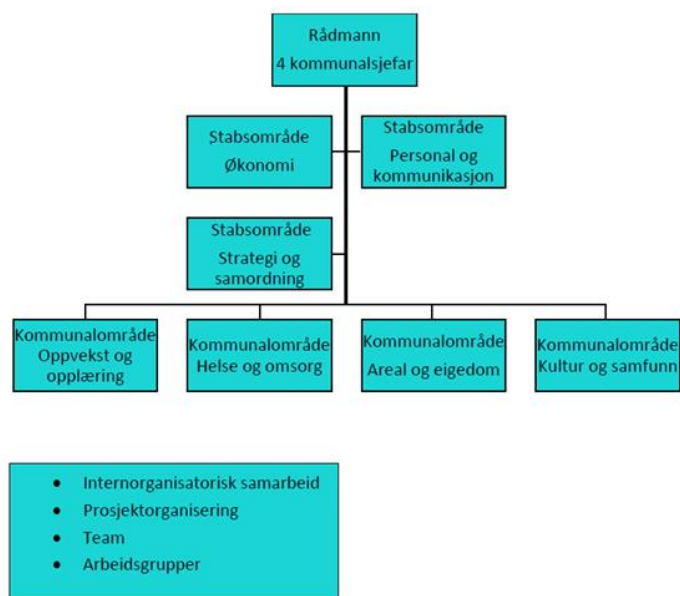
Rådmann
4 kommunalsjefar

Stabsområde
Økonomi

Stabsområde
Personal og kommunikasjon

Stabsområde
Strategi og samordning

Kommunalområde
Oppvekst og opplæring

Kommunalområde
Helse og omsorg

Kommunalområde
Areal og eigedom

Kommunalområde
Kultur og samfunn

- Internorganisatorisk samarbeid
- Prosjektorganisering
- Team
- Arbeidsgrupper